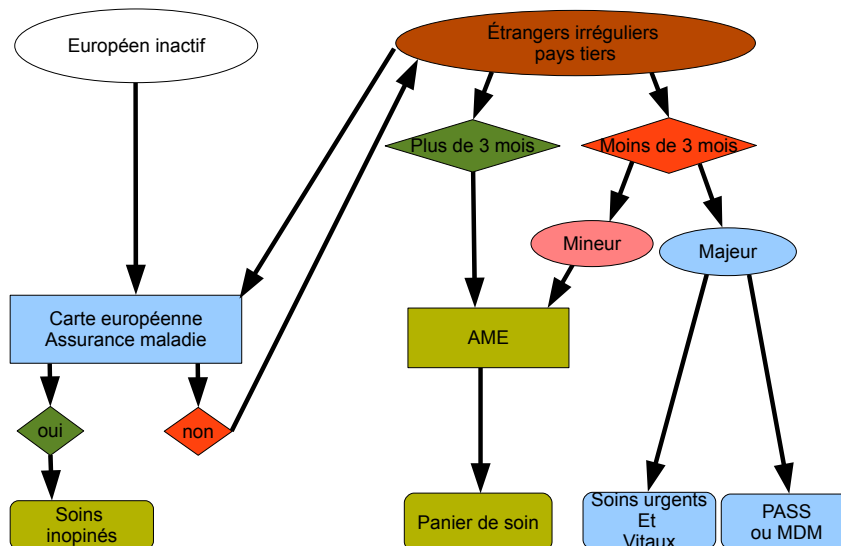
Européen inactif

Étrangers irréguliers
pays tiers

Plus de 3 mois

Moins de 3 mois

Mineur

Majeur

Carte européenne
Assurance maladie

AME

oui

non

Soins
inopinés

Panier de soin

Soins urgents
Et
Vitaux

PASS
ou MDM